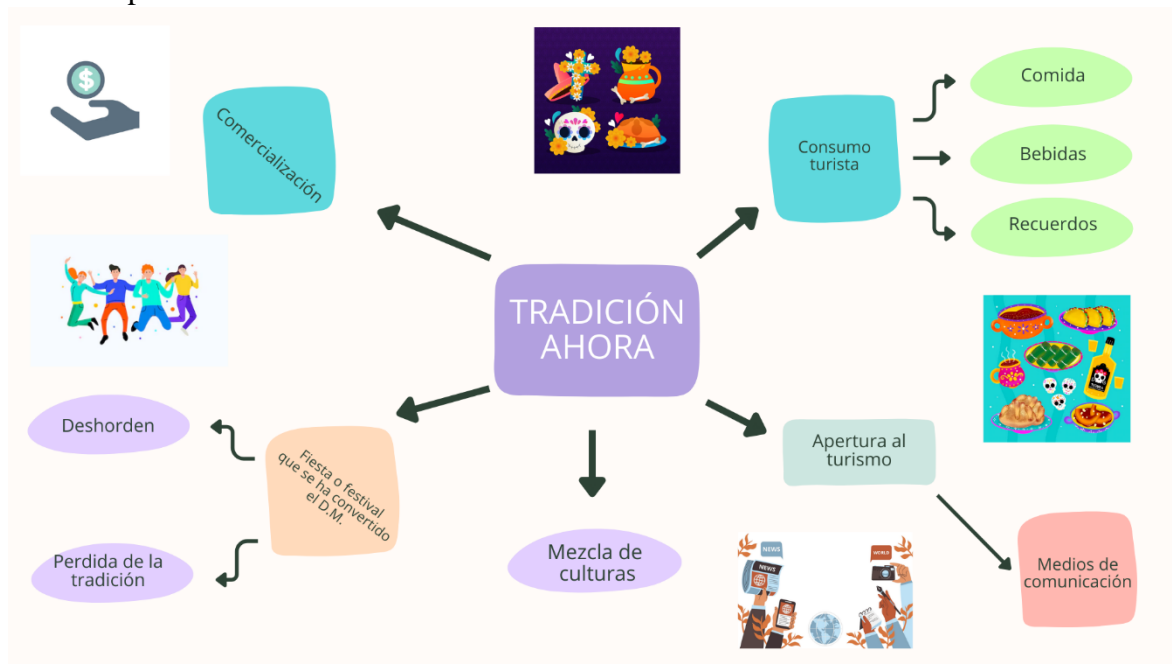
Comercialización

Consumo turista

Comida

Bebidas

Recuerdos

TRADICIÓN AHORA

Deshorden

Fiesta o festival que se ha convertido el D.M.

Perdida de la tradición

Mezcla de culturas

Apertura al turismo

Medios de comunicación

NEWS

NEWS

WORLD